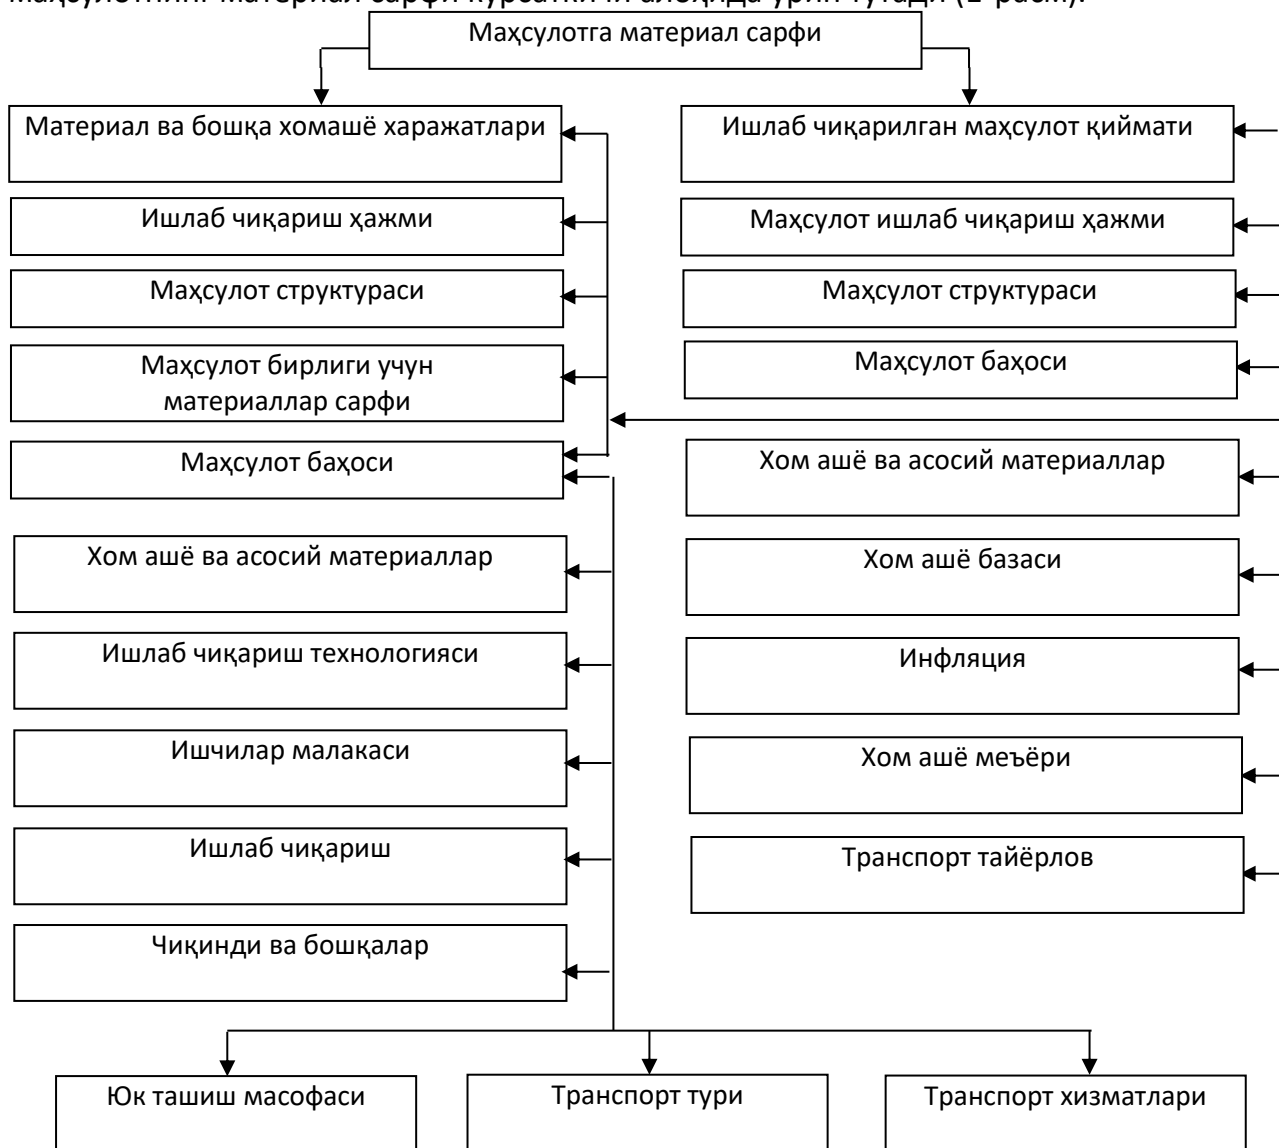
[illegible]

Маҳсулотга материал сарфи

Материал ва бошқа хомашё харажатлари

Ишлаб чиқариш ҳажми

Маҳсулот структураси

Маҳсулот бирлиги учун материаллар сарфи

Маҳсулот баҳоси

Хом ашё ва асосий материаллар

Ишлаб чиқариш технологияси

Ишчилар малакаси

Ишлаб чиқариш

Чиқинди ва бошқалар

Ишлаб чиқарилган маҳсулот қиймати

Маҳсулот ишлаб чиқариш ҳажми

Маҳсулот структураси

Маҳсулот баҳоси

Хом ашё ва асосий материаллар

Хом ашё базаси

Инфляция

Хом ашё меъёри

Транспорт тайёрлов

Юк ташиш масофаси

Транспорт тури

Транспорт хизматлари